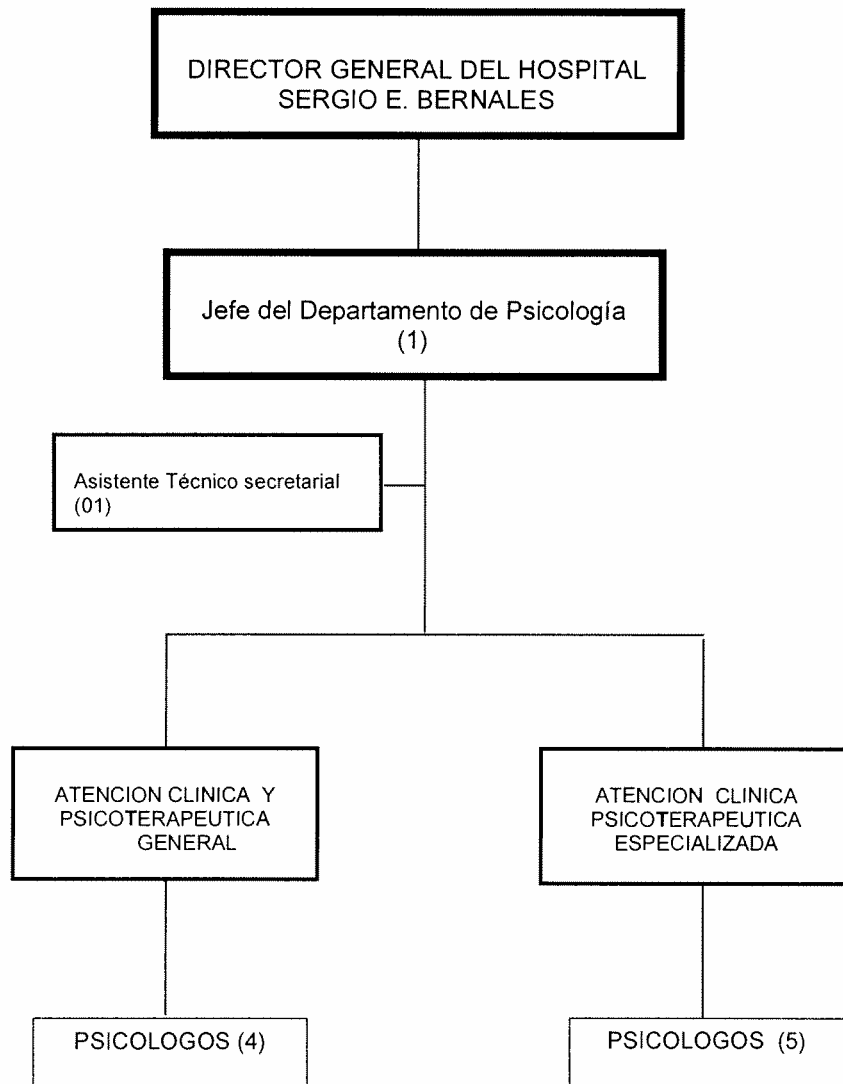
DIRECTOR GENERAL DEL HOSPITAL SERGIO E. BERNALES

Jefe del Departamento de Psicología (1)

Asistente Técnico secretarial (01)

ATENCION CLINICA Y PSICOTERAPEUTICA GENERAL

ATENCION CLINICA PSICOTERAPEUTICA ESPECIALIZADA

PSICOLOGOS (4)

PSICOLOGOS (5)